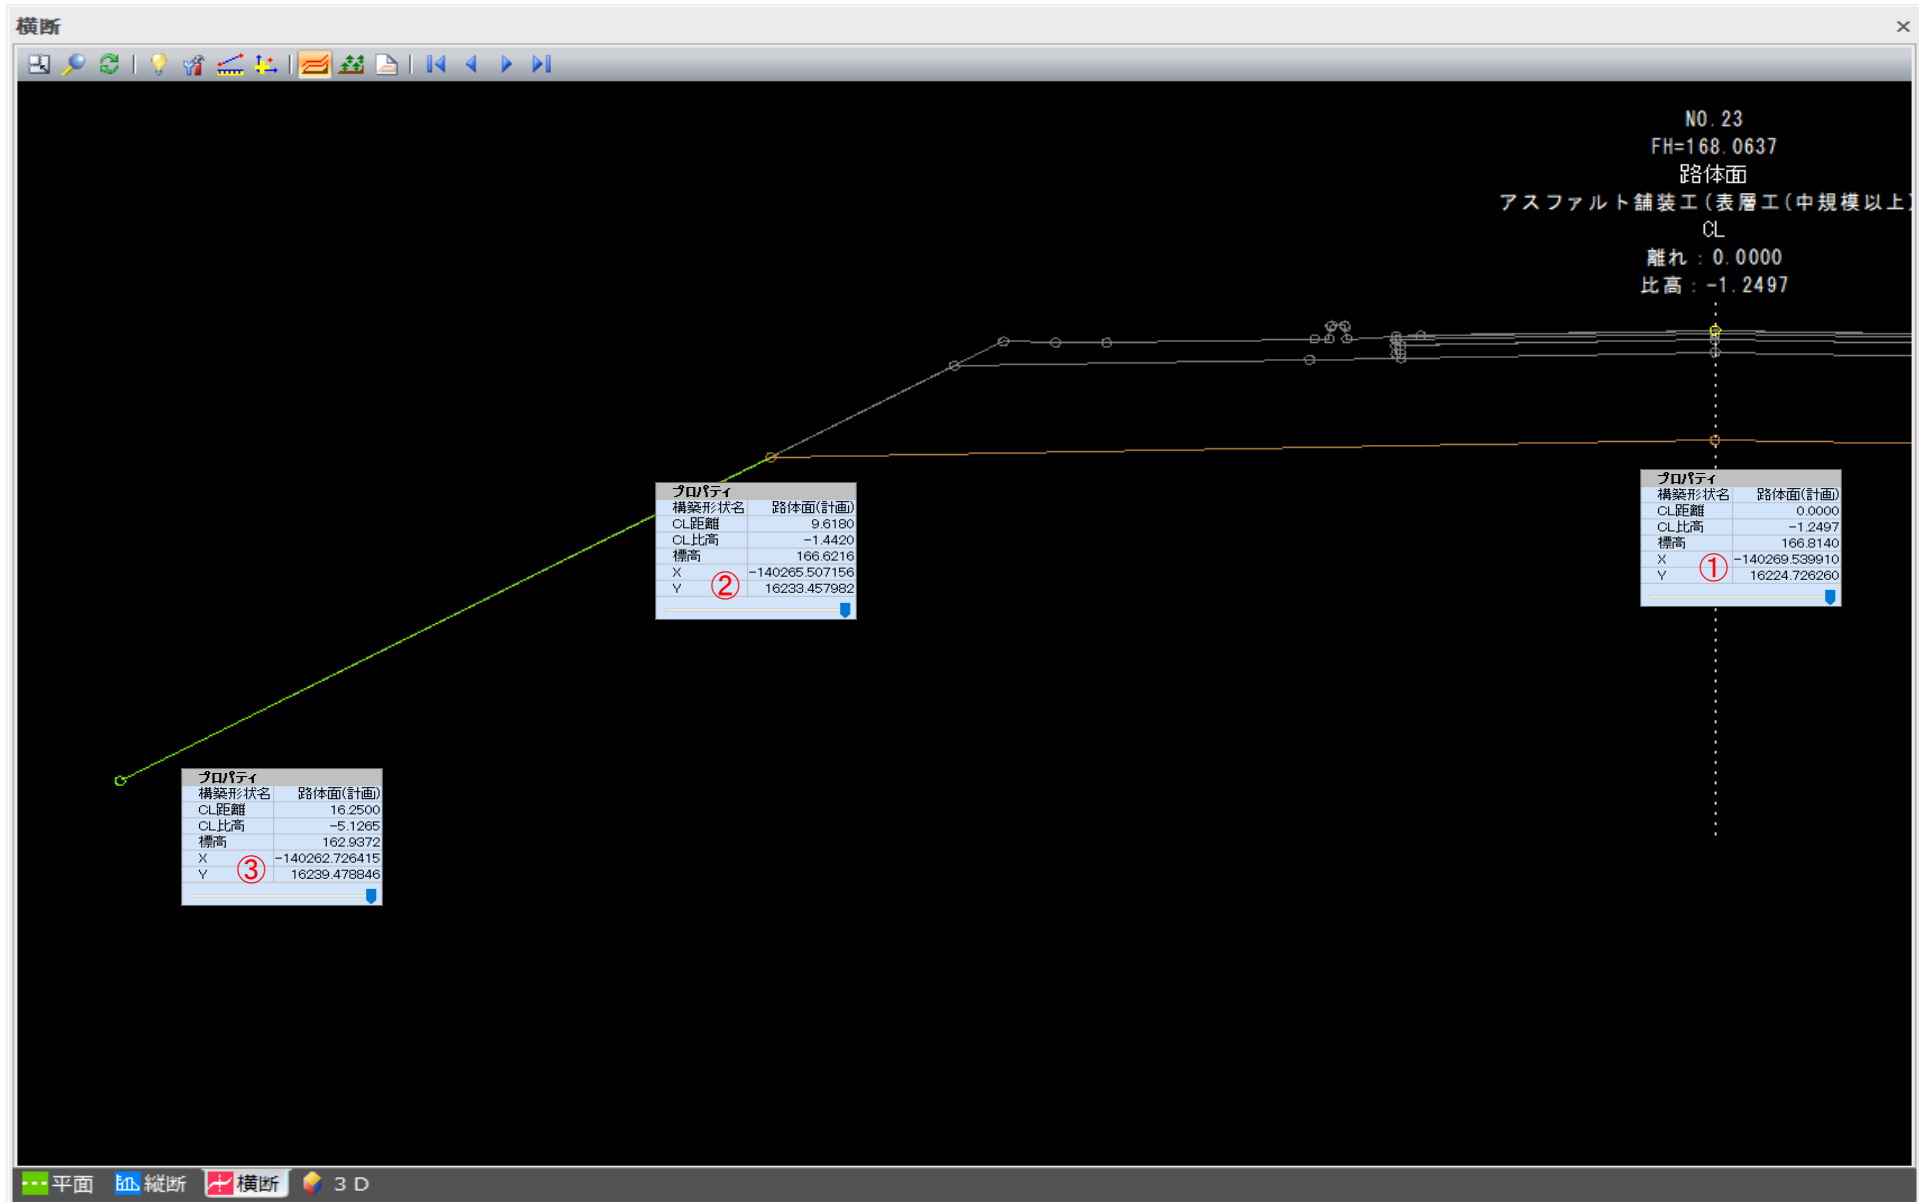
横断

NO.23
FH=168.0637
路体面
アスファルト舗装工(表層工(中規模以上
CL
離れ : 0.0000
比高 : -1.2497

プロパティ

| 構築形状名 | 路体面(計画) |
|---|---|
| CL距離 | 9.6180 |
| CL比高 | -1.4420 |
| 標高 | 166.6216 |
| X | -140265.507156 |
| Y | 16233.457982 |

②

プロパティ

| 構築形状名 | 路体面(計画) |
|---|---|
| CL距離 | 0.0000 |
| CL比高 | -1.2497 |
| 標高 | 166.8140 |
| X | -140269.539910 |
| Y | 16224.726260 |

①

プロパティ

| 構築形状名 | 路体面(計画) |
|---|---|
| CL距離 | 16.2500 |
| CL比高 | -5.1265 |
| 標高 | 162.9372 |
| X | -140262.726415 |
| Y | 16239.478846 |

③

平面 縦断 横断 3D